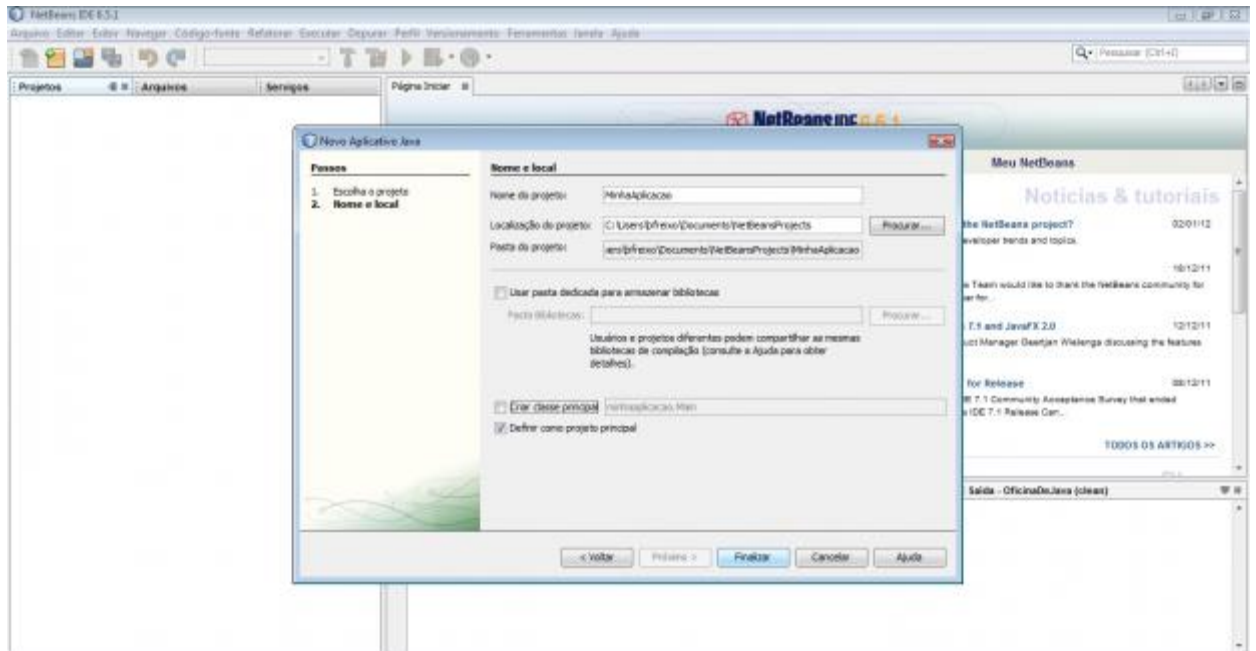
NetBeans IDE 6.5.1

Arquivo Editar Exibir Navegar Código-fonte Refatorar Executar Depurar Perfil Versionamento Ferramentas Janela Ajuda

Pesquisar (Ctrl+I)

Projetos Arquivos Serviços

Página Inicial

NetBeans IDE 6.5.1

Meu NetBeans

Notícias & tutoriais

the NetBeans project? 02/01/12
eveloper trends and topics.

16/12/11
e Team would like to thank the NetBeans community for
er for.

7.1 and JavaFX 2.0 12/12/11
uct Manager Geertjan Wielenga discussing the features

for Release 08/12/11
E 7.1 Community Acceptance Survey that ended
IDE 7.1 Release Can..

TODOS OS ARTIGOS >>

Saída - OficinaDeJava (clean)

Novo Aplicativo Java

Passos

1. Escolha o projeto
2. Nome e local

Nome e local

Nome do projeto: MinhaAplicacao

Localização do projeto: C:\Users\bfrexo\Documents\NetBeansProjects Procurar...

Pasta do projeto: ers\bfrexo\Documents\NetBeansProjects\MinhaAplicacao

Usar pasta dedicada para armazenar bibliotecas

Pasta Bibliotecas: Procurar...

Usuários e projetos diferentes podem compartilhar as mesmas bibliotecas de compilação (consulte a Ajuda para obter detalhes).

Criar classe principal minhaaplicacao.Main

Definir como projeto principal

< Voltar Próximo > Finalizar Cancelar Ajuda